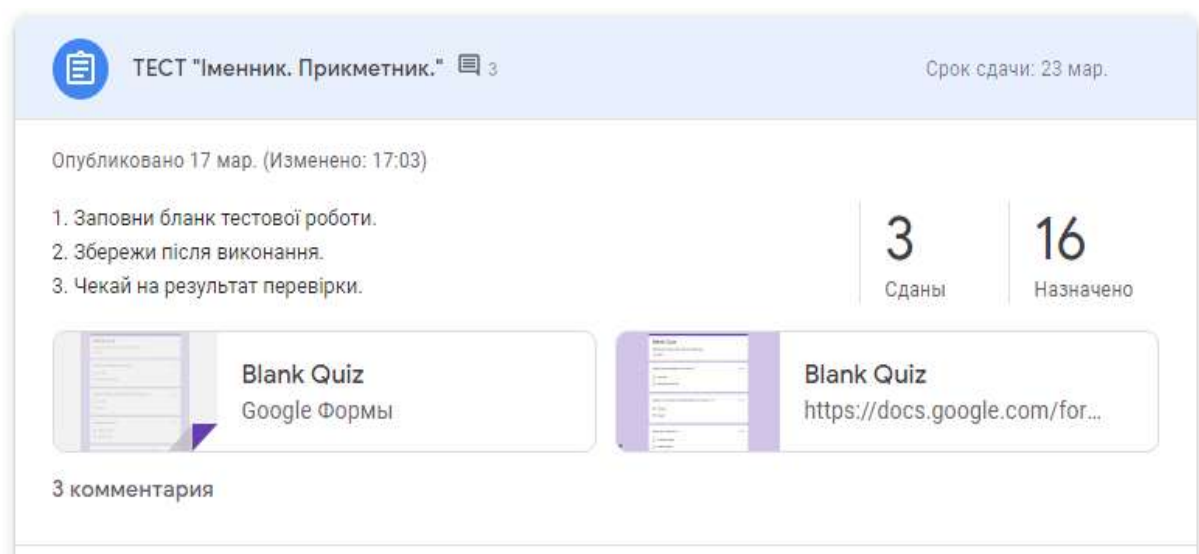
ТЕСТ "Іменник. Прикметник." 3

Срок сдачи: 23 мар.

Опубликовано 17 мар. (Изменено: 17:03)

1. Заповни бланк тестової роботи.
2. Збережи після виконання.
3. Чекай на результат перевірки.

3
Сданы

16
Назначено

Blank Quiz
Google Формы

Blank Quiz
https://docs.google.com/for...

3 комментария